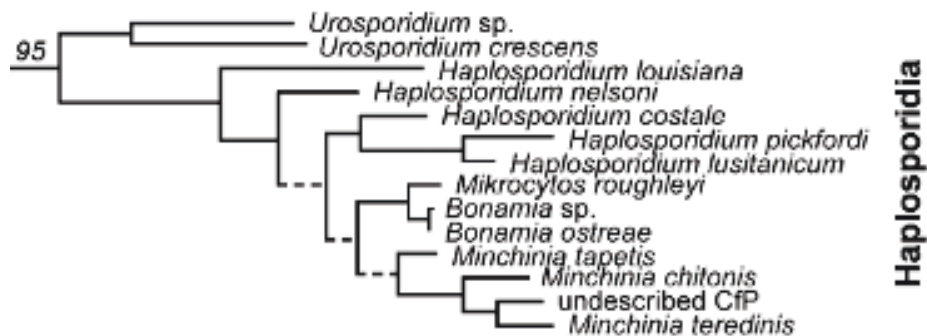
95

Urosporidium sp.
Urosporidium crescens
Haplosporidium louisiana
Haplosporidium nelsoni
Haplosporidium costale
Haplosporidium pickfordi
Haplosporidium lusitanicum
Mikrocytos roughleyi
Bonamia sp.
Bonamia ostreae
Minchinia tapetis
Minchinia chitonis
undescribed CfP
Minchinia teredinis

Haplosporidia